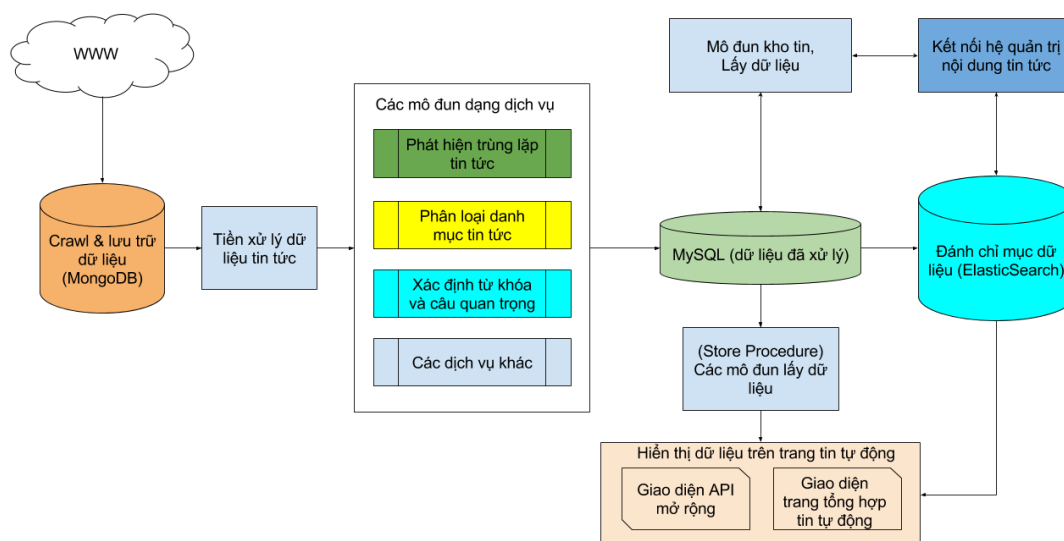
WWW

Crawl & lưu trữ dữ liệu (MongoDB)

Tiền xử lý dữ liệu tin tức

Các mô đun dạng dịch vụ

Phát hiện trùng lặp tin tức

Phân loại danh mục tin tức

Xác định từ khóa và câu quan trọng

Các dịch vụ khác

Mô đun kho tin, Lấy dữ liệu

Kết nối hệ quản trị nội dung tin tức

MySQL (dữ liệu đã xử lý)

Đánh chỉ mục dữ liệu (ElasticSearch)

(Store Procedure) Các mô đun lấy dữ liệu

Hiển thị dữ liệu trên trang tin tự động

Giao diện API mở rộng

Giao diện trang tổng hợp tin tự động